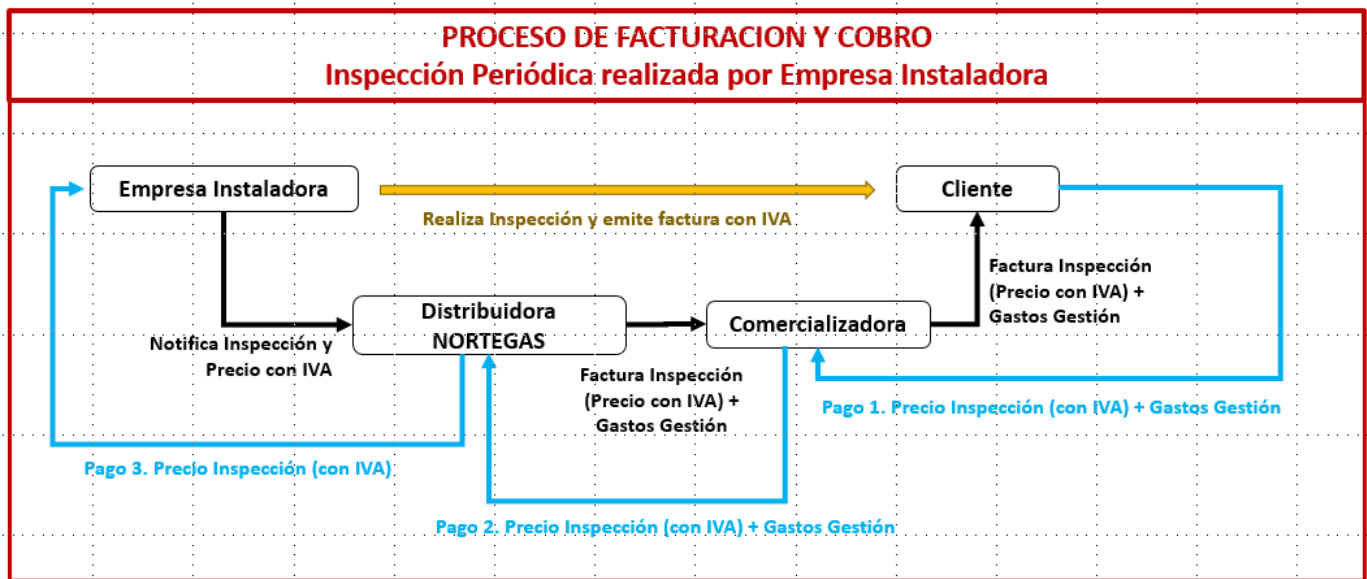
PROCESO DE FACTURACION Y COBRO
Inspección Periódica realizada por Empresa Instaladora

Empresa Instaladora

Cliente

Realiza Inspección y emite factura con IVA

Factura Inspección (Precio con IVA) + Gastos Gestión

Distribuidora NORTEGAS

Comercializadora

Notifica Inspección y Precio con IVA

Factura Inspección (Precio con IVA) + Gastos Gestión

Pago 1. Precio Inspección (con IVA) + Gastos Gestión

Pago 3. Precio Inspección (con IVA)

Pago 2. Precio Inspección (con IVA) + Gastos Gestión